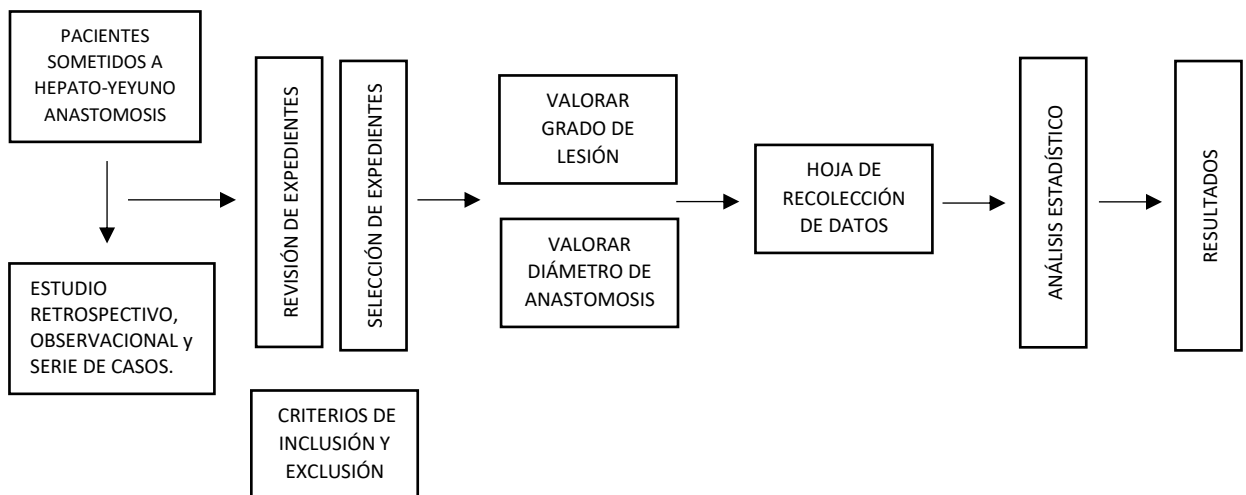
PACIENTES SOMETIDOS A HEPATO-YEYUNO ANASTOMOSIS

ESTUDIO RETROSPECTIVO, OBSERVACIONAL y SERIE DE CASOS.

REVISIÓN DE EXPEDIENTES

SELECCIÓN DE EXPEDIENTES

CRITERIOS DE INCLUSIÓN Y EXCLUSIÓN

VALORAR GRADO DE LESIÓN

VALORAR DIÁMETRO DE ANASTOMOSIS

HOJA DE RECOLECCIÓN DE DATOS

ANÁLISIS ESTADÍSTICO

RESULTADOS